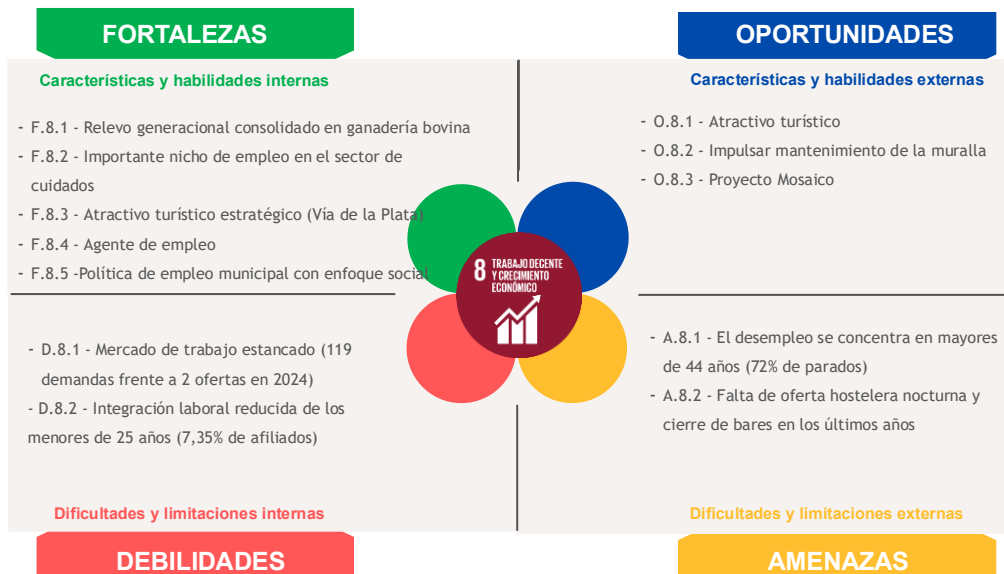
FORTALEZAS

Características y habilidades internas

- F.8.1 - Relevo generacional consolidado en ganadería bovina
- F.8.2 - Importante nicho de empleo en el sector de cuidados
- F.8.3 - Atractivo turístico estratégico (Vía de la Plata)
- F.8.4 - Agente de empleo
- F.8.5 -Política de empleo municipal con enfoque social

OPORTUNIDADES

Características y habilidades externas

- O.8.1 - Atractivo turístico
- O.8.2 - Impulsar mantenimiento de la muralla
- O.8.3 - Proyecto Mosaico

8 TRABAJO DECENTE Y CRECIMIENTO ECONÓMICO

- D.8.1 - Mercado de trabajo estancado (119 demandas frente a 2 ofertas en 2024)
- D.8.2 - Integración laboral reducida de los menores de 25 años (7,35% de afiliados)

Dificultades y limitaciones internas

DEBILIDADES

- A.8.1 - El desempleo se concentra en mayores de 44 años (72% de parados)
- A.8.2 - Falta de oferta hostelera nocturna y cierre de bares en los últimos años

Dificultades y limitaciones externas

AMENAZAS